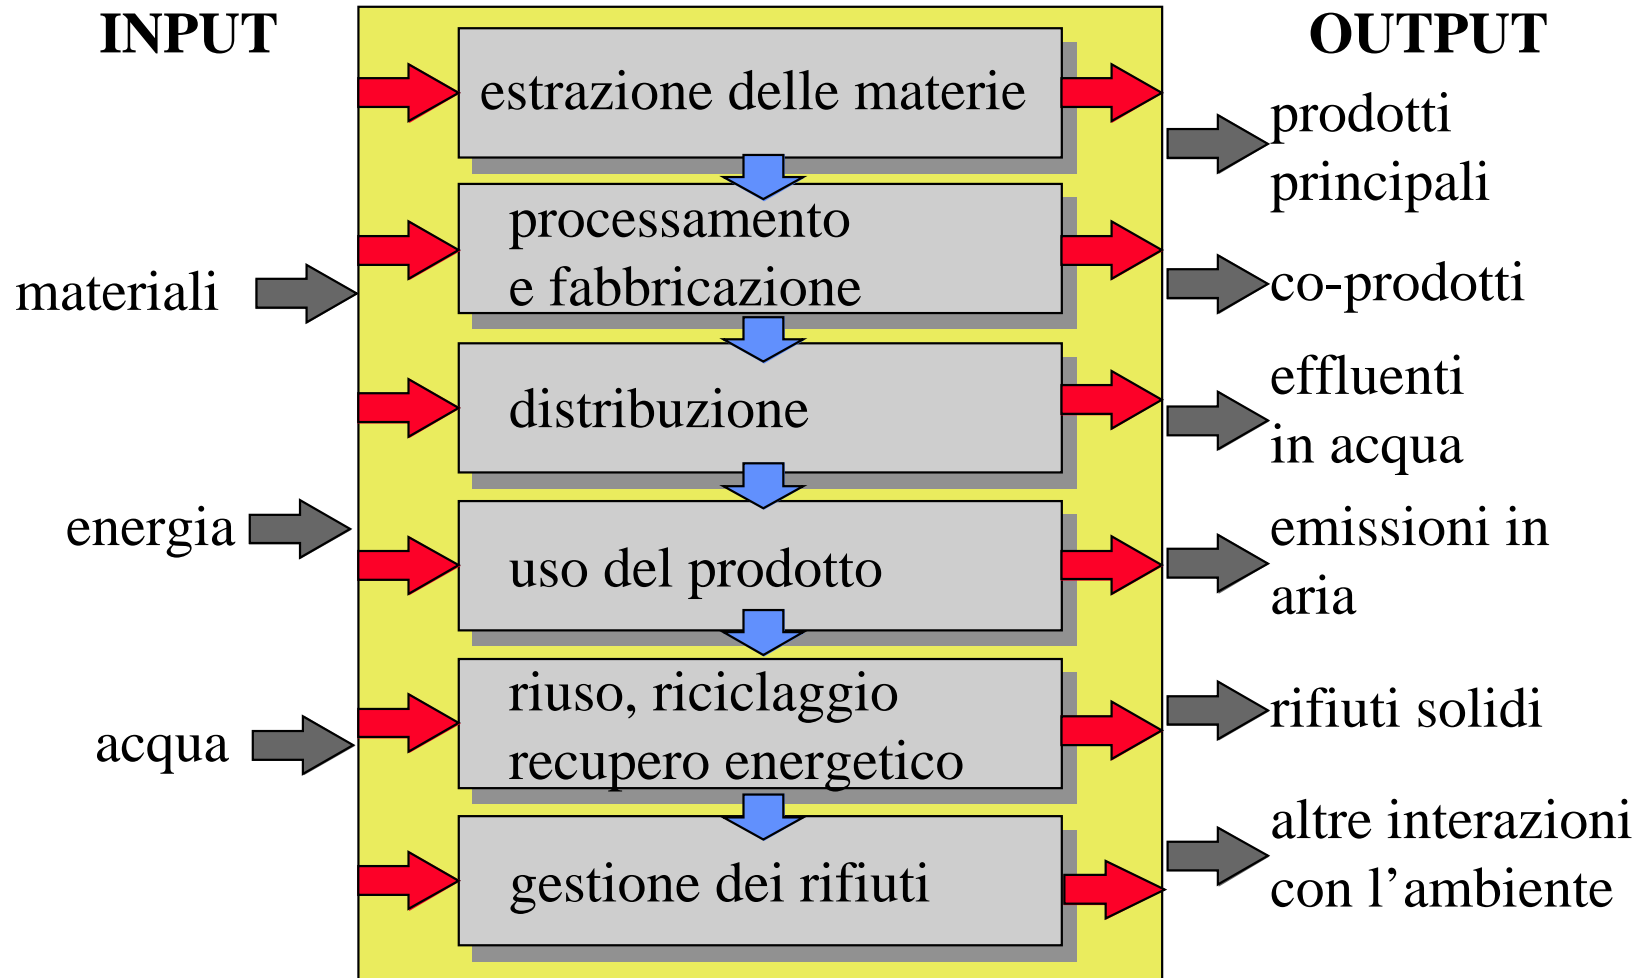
INPUT

materiali

energia

acqua

estrazione delle materie

processamento e fabbricazione

distribuzione

uso del prodotto

riuso, riciclaggio recupero energetico

gestione dei rifiuti

OUTPUT

prodotti principali

co-prodotti

effluenti in acqua

emissioni in aria

rifiuti solidi

altre interazioni con l’ambiente